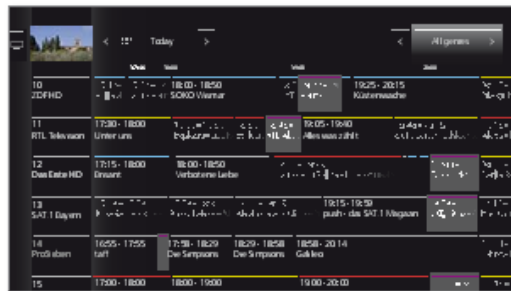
< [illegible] Today >

< Allgemein >

10 ZDF HD
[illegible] 18:00 - 18:50 SOKO Wismar
19:25 - 20:15 Küstenwache

11 RTL Television
17:30 - 18:00 Unter uns
19:05 - 19:40 Alles was zählt

12 Das Erste HD
17:15 - 18:00 Brisant
18:00 - 18:50 Verbotene Liebe

13 SAT.1 Bayern
19:15 - 19:59 push - das SAT.1 Magazin

14 ProSieben
16:55 - 17:55 taff
17:58 - 18:29 Die Simpsons
18:29 - 18:58 Die Simpsons
18:58 - 20:14 Galileo

15
17:00 - 18:00
18:00 - 19:00
19:00 - 20:00